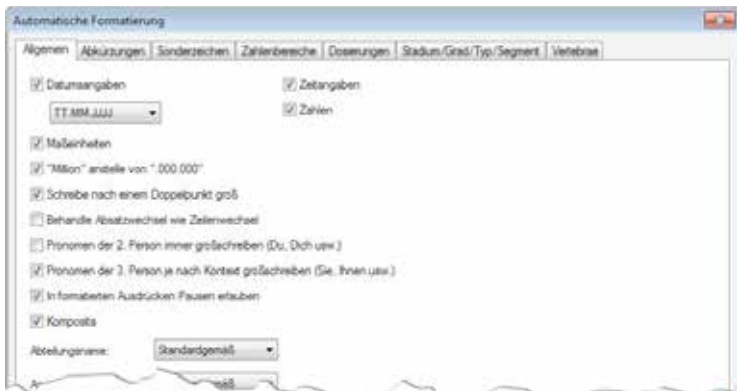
Automatische Formatierung

Allgemein | Abkürzungen | Sonderzeichen | Zahlenbereiche | Dosierungen | Stadium/Grad/Typ/Segment | Vertebrae

Datumsangaben

TT.MM.JJJJ

Zeitangaben

Zahlen

Maßeinheiten

"Million" anstelle von ".000.000"

Schreibe nach einem Doppelpunkt groß

Behandle Absatzwechsel wie Zeilenwechsel

Pronomen der 2. Person immer großschreiben (Du, Dich usw.)

Pronomen der 3. Person je nach Kontext großschreiben (Sie, Ihnen usw.)

In formatierten Ausdrücken Pausen erlauben

Komposita

Abteilungsname: Standardgemäß

A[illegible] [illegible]mäß